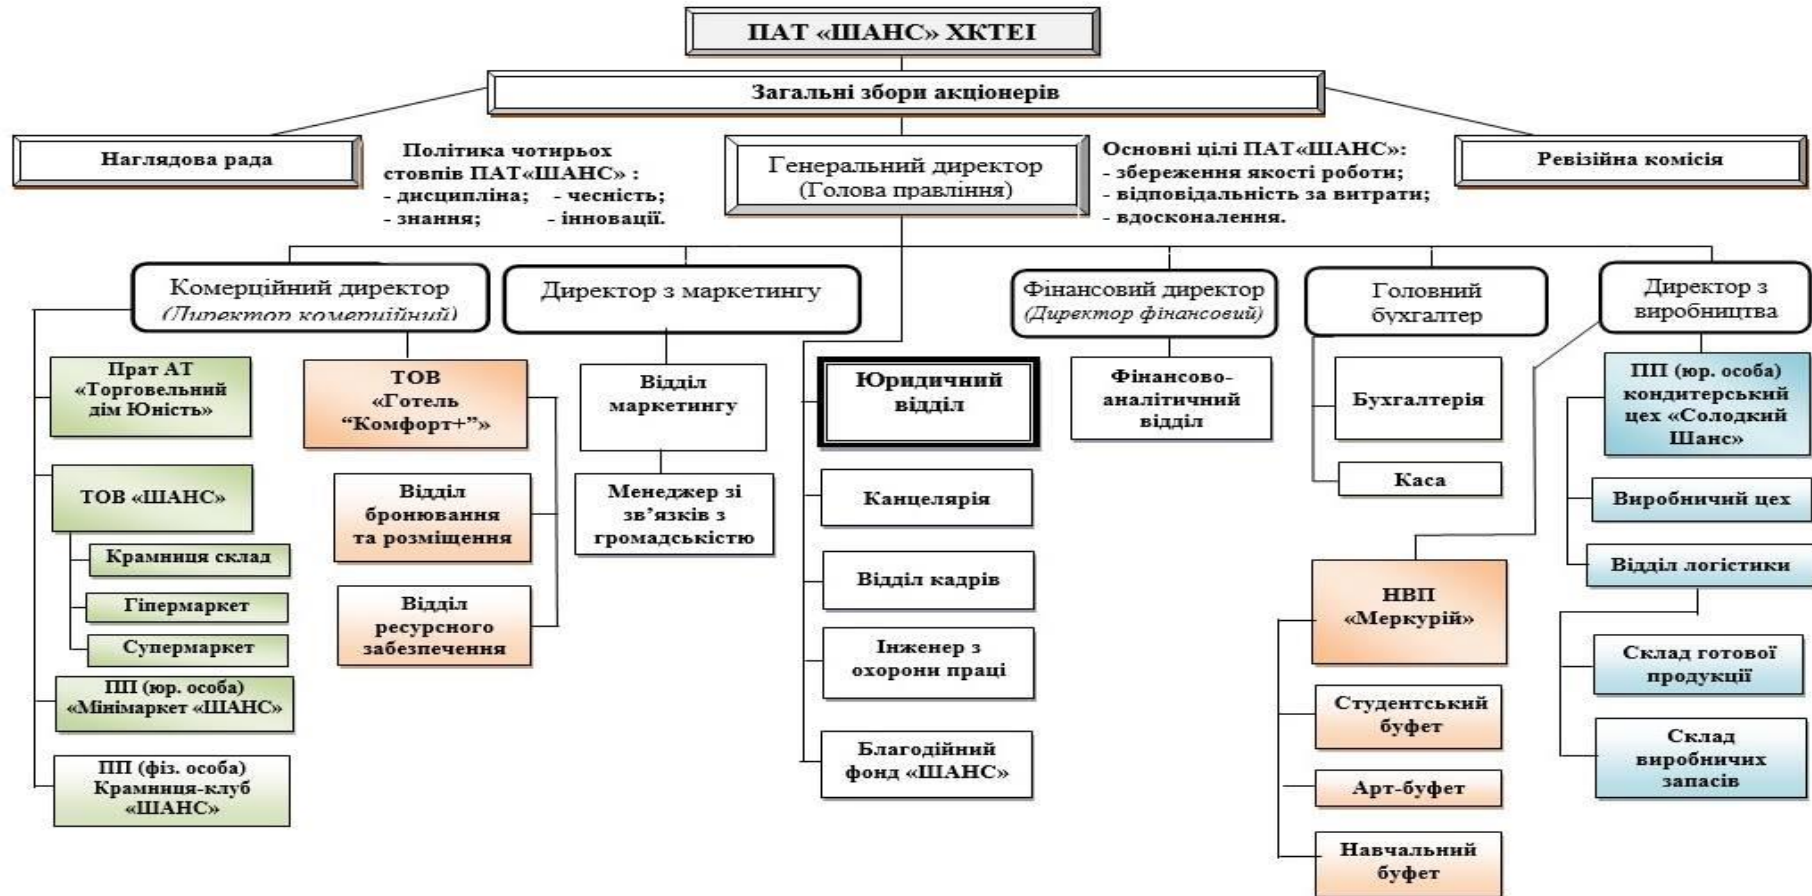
ПАТ «ШАНС» ХКТЕІ

Загальні збори акціонерів

Наглядова рада

Політика чотирьох стовпів ПАТ«ШАНС» :
- дисципліна; - чесність;
- знання; - інновації.

Генеральний директор (Голова правління)

Основні цілі ПАТ«ШАНС»:
- збереження якості роботи;
- відповідальність за витрати;
- вдосконалення.

Ревізійна комісія

Комерційний директор (Директор комерційний)

Директор з маркетингу

Фінансовий директор (Директор фінансовий)

Головний бухгалтер

Директор з виробництва

Прат АТ «Торговельний дім Юність»

ТОВ «ШАНС»

Крамниця склад

Гіпермаркет

Супермаркет

ПП (юр. особа) «Мінімаркет «ШАНС»

ПП (фіз. особа) Крамниця-клуб «ШАНС»

ТОВ «Готель "Комфорт+"»

Відділ бронювання та розміщення

Відділ ресурсного забезпечення

Відділ маркетингу

Менеджер зі зв'язків з громадськістю

Юридичний відділ

Канцелярія

Відділ кадрів

Інженер з охорони праці

Благодійний фонд «ШАНС»

Фінансово-аналітичний відділ

Бухгалтерія

Каса

НВП «Меркурій»

Студентський буфет

Арт-буфет

Навчальний буфет

ПП (юр. особа) кондитерський цех «Солодкий Шанс»

Виробничий цех

Відділ логістики

Склад готової продукції

Склад виробничих запасів